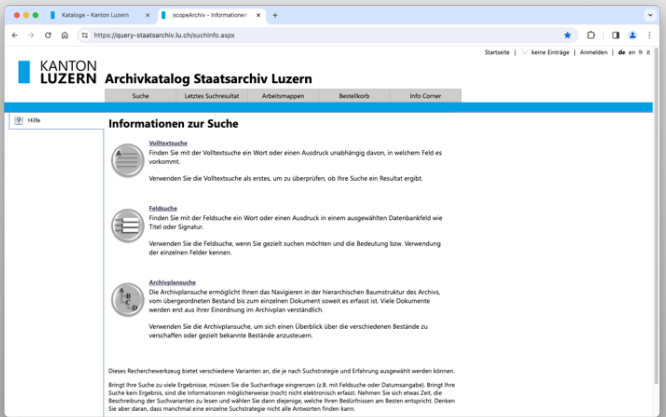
Kataloge - Kanton Luzern

scopeArchiv - Informationen

https://query-staatsarchiv.lu.ch/suchinfo.aspx

Startseite | keine Einträge | Anmelden | de en fr it

KANTON LUZERN Archivkatalog Staatsarchiv Luzern

Suche | Letztes Suchresultat | Arbeitsmappen | Bestellkorb | Info Corner

Hilfe

Informationen zur Suche

Volltextsuche
Finden Sie mit der Volltextsuche ein Wort oder einen Ausdruck unabhängig davon, in welchem Feld es vorkommt.

Verwenden Sie die Volltextsuche als erstes, um zu überprüfen, ob Ihre Suche ein Resultat ergibt.

Feldsuche
Finden Sie mit der Feldsuche ein Wort oder einen Ausdruck in einem ausgewählten Datenbankfeld wie Titel oder Signatur.

Verwenden Sie die Feldsuche, wenn Sie gezielt suchen möchten und die Bedeutung bzw. Verwendung der einzelnen Felder kennen.

Archivplansuche
Die Archivplansuche ermöglicht Ihnen das Navigieren in der hierarchischen Baumstruktur des Archivs, vom übergeordneten Bestand bis zum einzelnen Dokument soweit es erfasst ist. Viele Dokumente werden erst aus ihrer Einordnung im Archivplan verständlich.

Verwenden Sie die Archivplansuche, um sich einen Überblick über die verschiedenen Bestände zu verschaffen oder gezielt bekannte Bestände anzusteuern.

Dieses Recherchewerkzeug bietet verschiedene Varianten an, die je nach Suchstrategie und Erfahrung ausgewählt werden können.

Bringt Ihre Suche zu viele Ergebnisse, müssen Sie die Suchanfrage eingrenzen (z.B. mit Feldsuche oder Datumsangabe). Bringt Ihre Suche kein Ergebnis, sind die Informationen möglicherweise (noch) nicht elektronisch erfasst. Nehmen Sie sich etwas Zeit, die Beschreibung der Suchvarianten zu lesen und wählen Sie dann diejenige, welche Ihren Bedürfnissen am Besten entspricht. Denken Sie aber daran, dass manchmal eine einzige Suchstrategie nicht alle Antworten finden kann.